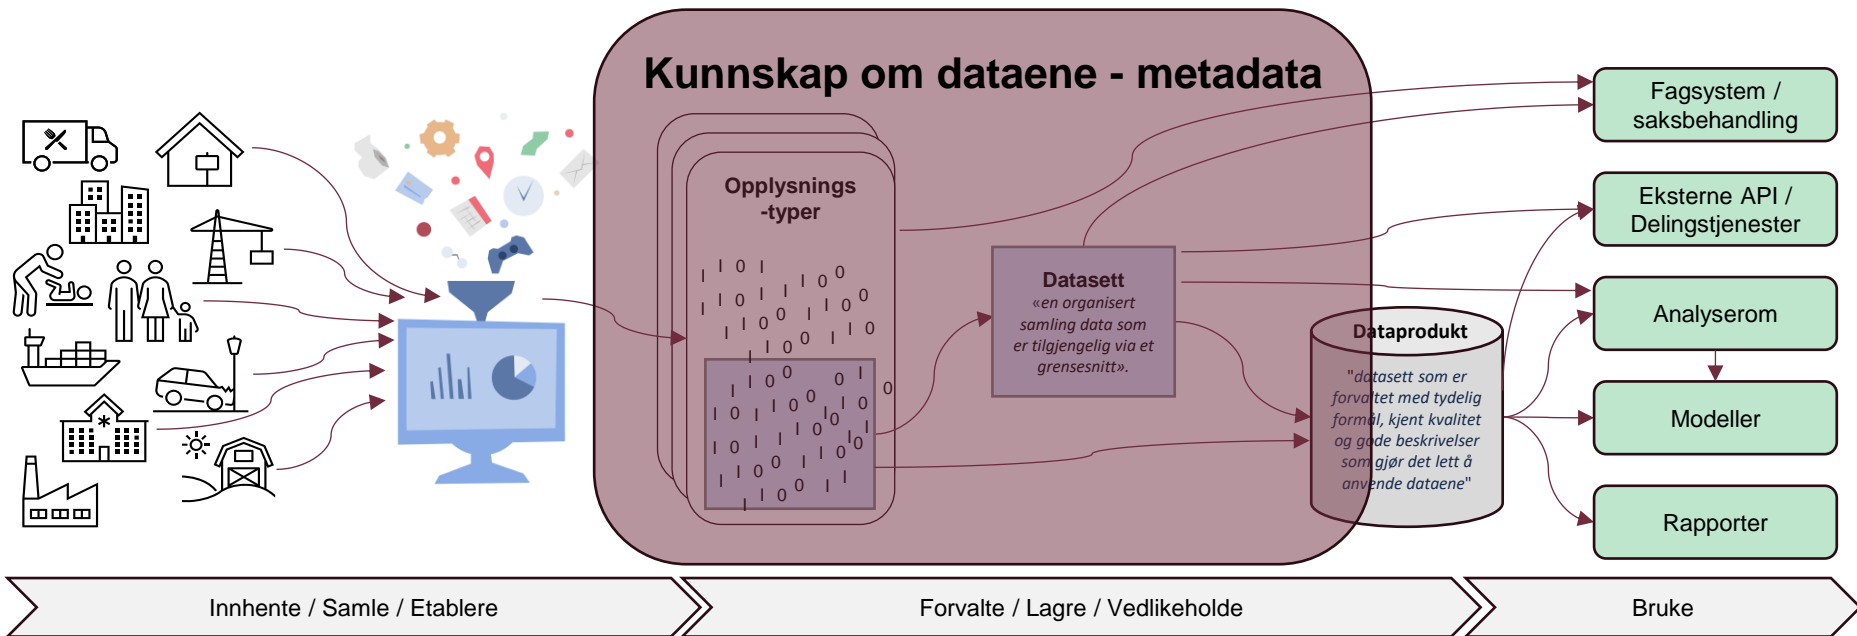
Kunnskap om dataene - metadata

Opplysnings -typer

Datasett
«en organisert samling data som er tilgjengelig via et grensesnitt».

Dataprodukt
"datasett som er forvaltet med tydelig formål, kjent kvalitet og gode beskrivelser som gjør det lett å anvende dataene"

Fagsystem / saksbehandling

Eksterne API / Delingstjenester

Analyserom

Modeller

Rapporter

Innhente / Samle / Etablere

Forvalte / Lagre / Vedlikeholde

Bruke